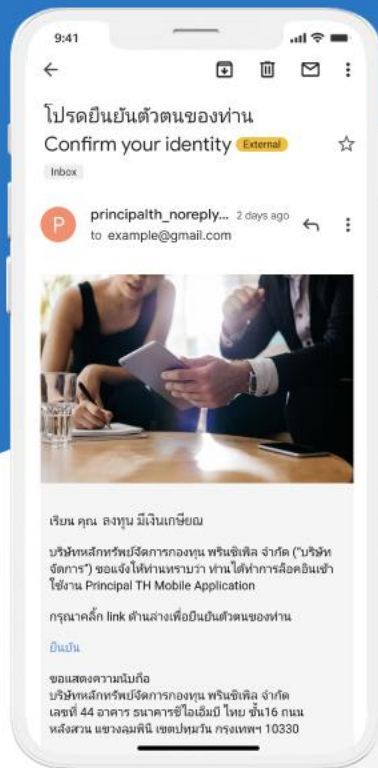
9:41

โปรดยืนยันตัวตนของท่าน
Confirm your identity External

Inbox

P principalth_noreply... 2 days ago
to example@gmail.com

เรียน คุณ ลงทุน มีเงินเกษียณ

บริษัทหลักทรัพย์จัดการกองทุน พรินซิเพิล จำกัด ("บริษัทจัดการ") ขอแจ้งให้ท่านทราบว่า ท่านได้ทำการล็อคอินเข้าใช้งาน Principal TH Mobile Application

กรุณาคลิ๊ก link ด้านล่างเพื่อยืนยันตัวตนของท่าน

ยืนยัน

ขอแสดงความนับถือ
บริษัทหลักทรัพย์จัดการกองทุน พรินซิเพิล จำกัด
เลขที่ 44 อาคาร ธนาคารซีไอเอ็มบี ไทย ชั้น16 ถนนหลังสวน แขวงลุมพินี เขตปทุมวัน กรุงเทพฯ 10330